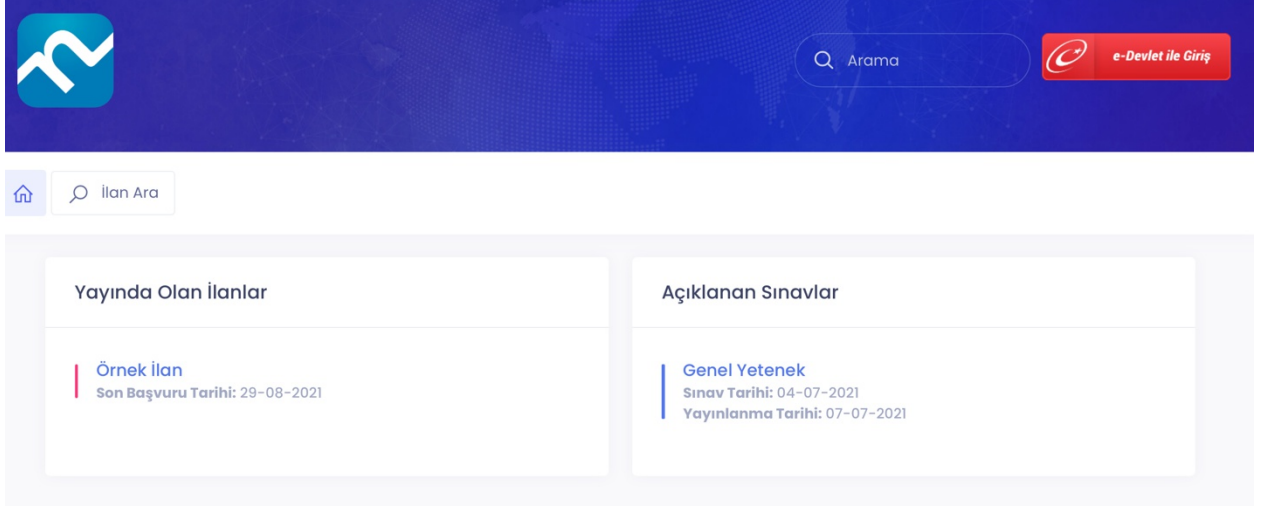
Arama

e-Devlet ile Giriş

İlan Ara

Yayında Olan İlanlar

Örnek İlan
**Son Başvuru Tarihi:** 29-08-2021

Açıklanan Sınavlar

Genel Yetenek
**Sınav Tarihi:** 04-07-2021
**Yayınlanma Tarihi:** 07-07-2021